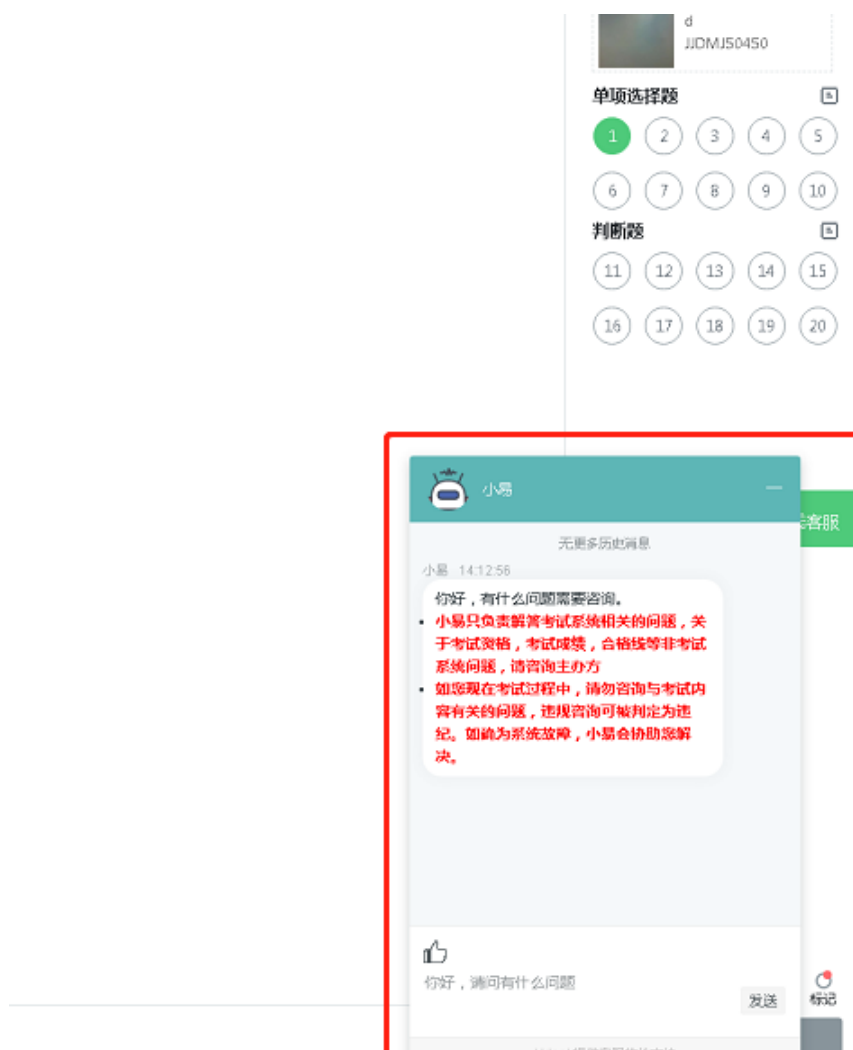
d
JJDMJ50450

单项选择题

1 2 3 4 5
6 7 8 9 10

判断题

11 12 13 14 15
16 17 18 19 20

小易

客服

无更多历史消息

小易 14:12:56

你好，有什么问题需要咨询。

- 小易只负责解答考试系统相关的问题，关于考试资格，考试成绩，合格线等非考试系统问题，请咨询主办方
- 如您现在考试过程中，请勿咨询与考试内容有关的问题，违规咨询可被判定为违纪。如确为系统故障，小易会协助您解决。

你好，请问有什么问题

发送

标记

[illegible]